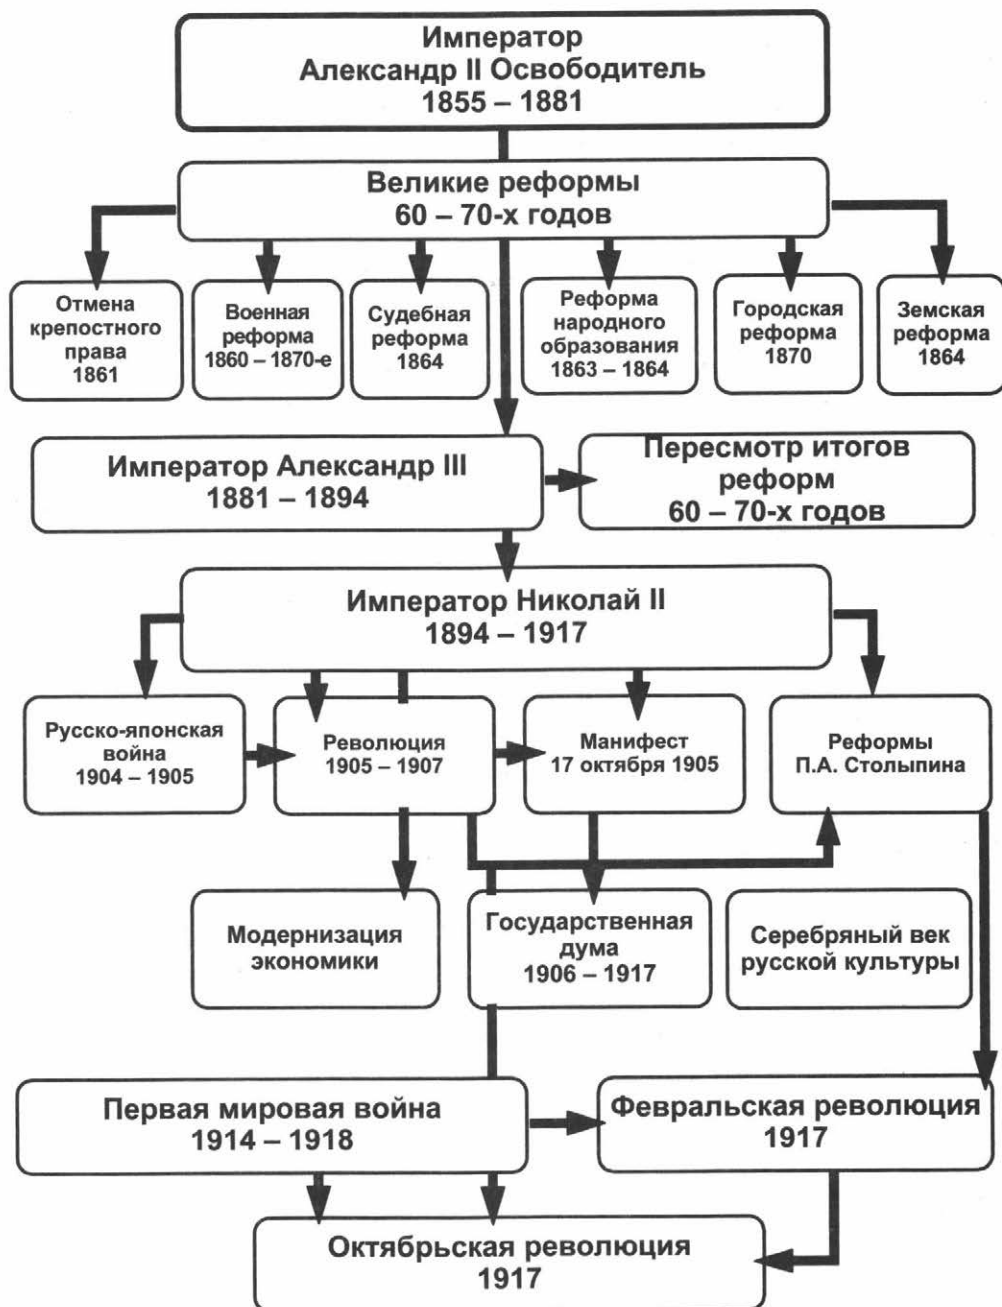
Император
Александр II Освободитель
1855 – 1881

Великие реформы
60 – 70-х годов

Отмена крепостного права
1861

Военная реформа
1860 – 1870-е

Судебная реформа
1864

Реформа народного образования
1863 – 1864

Городская реформа
1870

Земская реформа
1864

Император Александр III
1881 – 1894

Пересмотр итогов реформ
60 – 70-х годов

Император Николай II
1894 – 1917

Русско-японская война
1904 – 1905

Революция
1905 – 1907

Манифест
17 октября 1905

Реформы
П.А. Столыпина

Модернизация экономики

Государственная дума
1906 – 1917

Серебряный век русской культуры

Первая мировая война
1914 – 1918

Февральская революция
1917

Октябрьская революция
1917